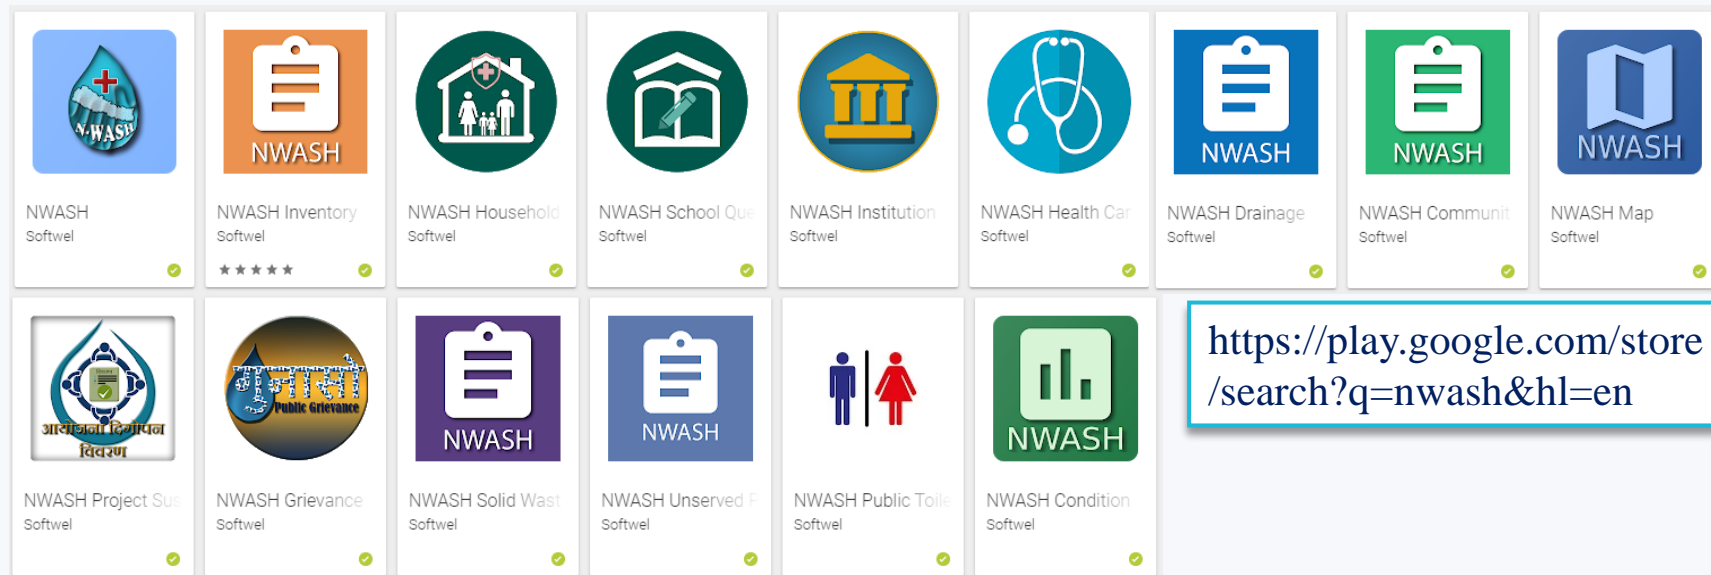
N-WASH

NWASH
Softwel

NWASH

NWASH Inventory
Softwel
★★★★★

NWASH Household
Softwel

NWASH School Que
Softwel

NWASH Institution
Softwel

NWASH Health Car
Softwel

NWASH

NWASH Drainage
Softwel

NWASH

NWASH Communit
Softwel

NWASH

NWASH Map
Softwel

आयोजना दिगोपन विवरण

NWASH Project Sus
Softwel

गुनासो Public Grievance

NWASH Grievance
Softwel

NWASH

NWASH Solid Wast
Softwel

NWASH

NWASH Unserved F
Softwel

NWASH Public Toile
Softwel

NWASH

NWASH Condition
Softwel

https://play.google.com/store/search?q=nwash&hl=en